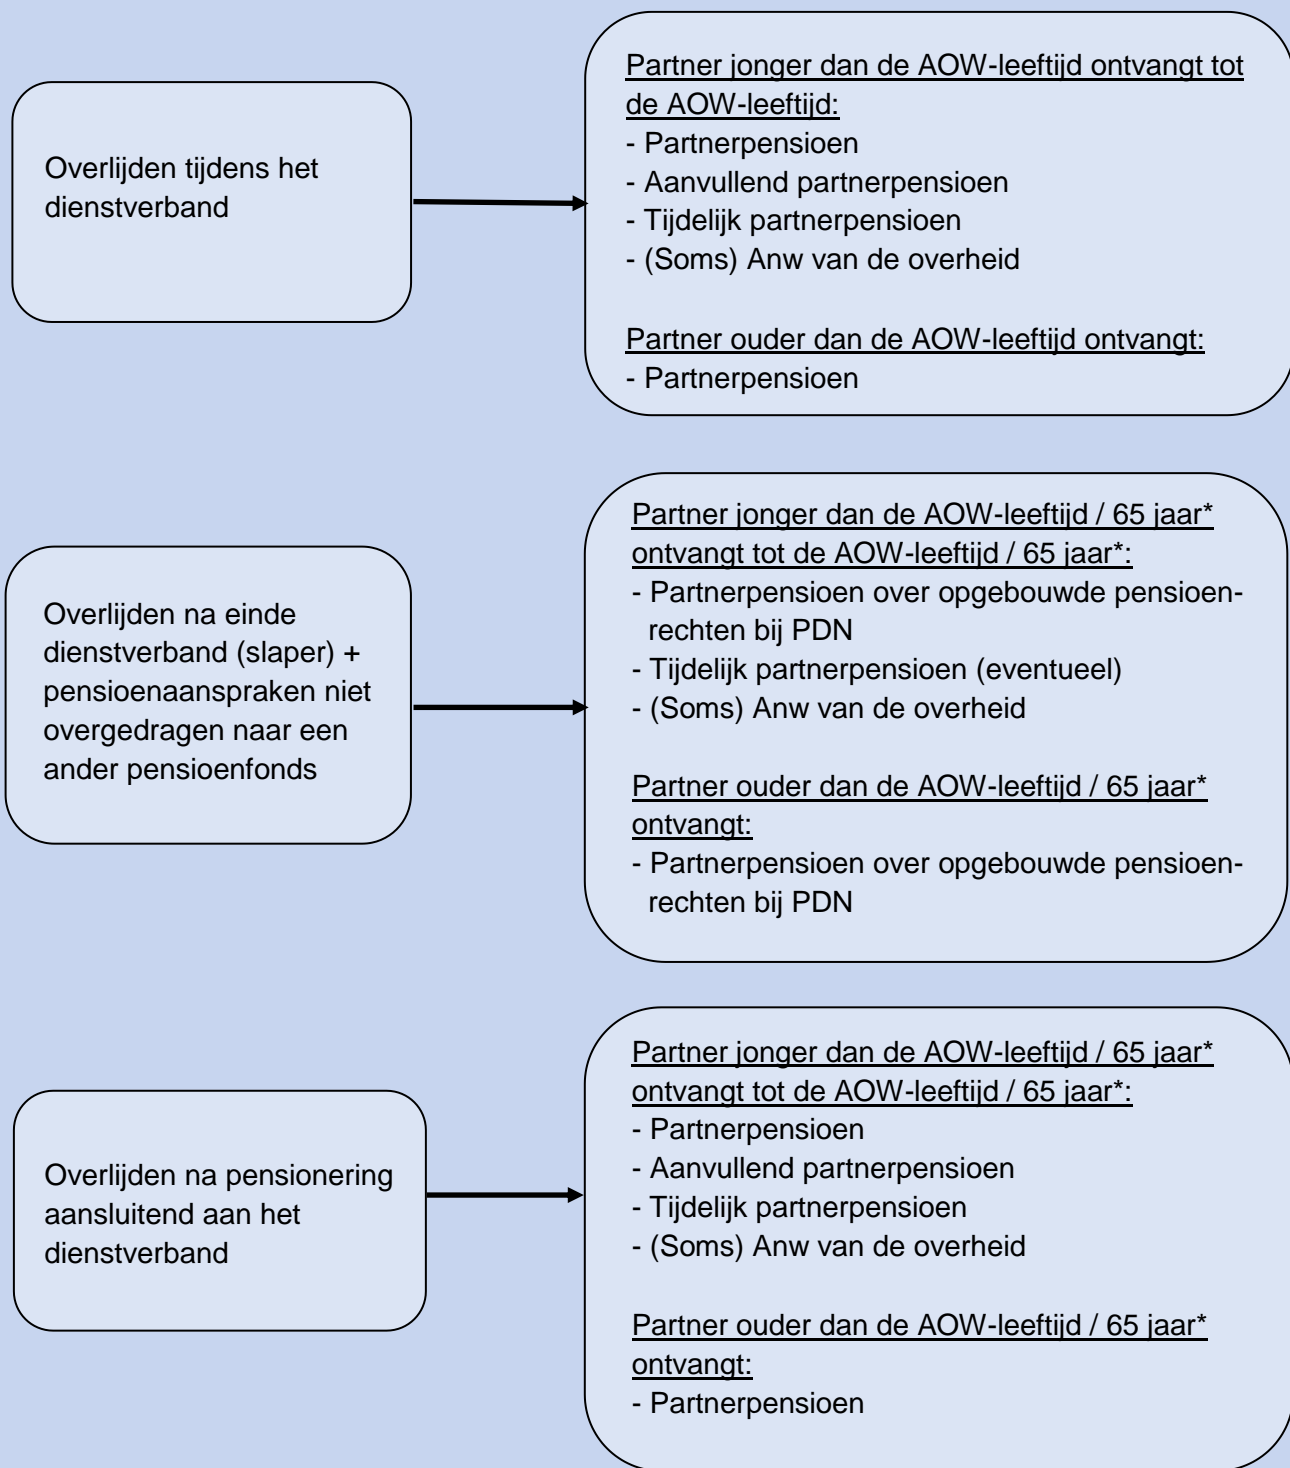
Overlijden tijdens het dienstverband

Partner jonger dan de AOW-leeftijd ontvangt tot de AOW-leeftijd:
- Partnerpensioen
- Aanvullend partnerpensioen
- Tijdelijk partnerpensioen
- (Soms) Anw van de overheid

Partner ouder dan de AOW-leeftijd ontvangt:
- Partnerpensioen

Overlijden na einde dienstverband (slaper) + pensioenaanspraken niet overgedragen naar een ander pensioenfonds

Partner jonger dan de AOW-leeftijd / 65 jaar* ontvangt tot de AOW-leeftijd / 65 jaar*:
- Partnerpensioen over opgebouwde pensioenrechten bij PDN
- Tijdelijk partnerpensioen (eventueel)
- (Soms) Anw van de overheid

Partner ouder dan de AOW-leeftijd / 65 jaar* ontvangt:
- Partnerpensioen over opgebouwde pensioenrechten bij PDN

Overlijden na pensionering aansluitend aan het dienstverband

Partner jonger dan de AOW-leeftijd / 65 jaar* ontvangt tot de AOW-leeftijd / 65 jaar*:
- Partnerpensioen
- Aanvullend partnerpensioen
- Tijdelijk partnerpensioen
- (Soms) Anw van de overheid

Partner ouder dan de AOW-leeftijd / 65 jaar* ontvangt:
- Partnerpensioen